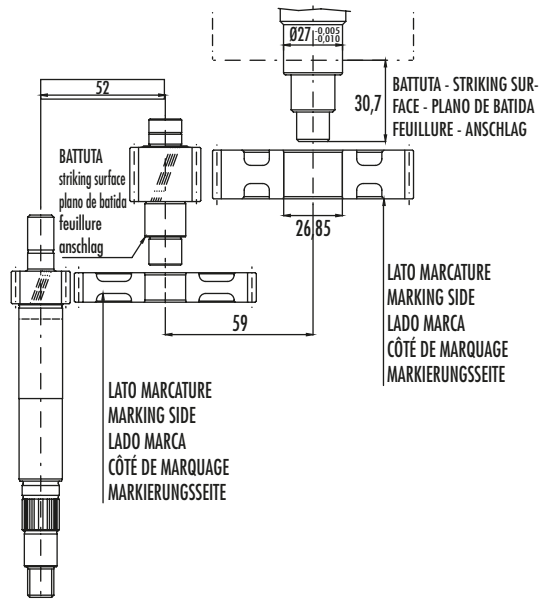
Ø27$^{-0,005}_{-0,010}$

BATTUTA - STRIKING SURFACE - PLANO DE BATIDA FEUILLURE - ANSCHLAG

30,7

52

BATTUTA
striking surface
plano de batida
feuillure
anschlag

26,85

LATO MARCATURE
MARKING SIDE
LADO MARCA
CÔTÉ DE MARQUAGE
MARKIERUNGSSEITE

59

LATO MARCATURE
MARKING SIDE
LADO MARCA
CÔTÉ DE MARQUAGE
MARKIERUNGSSEITE